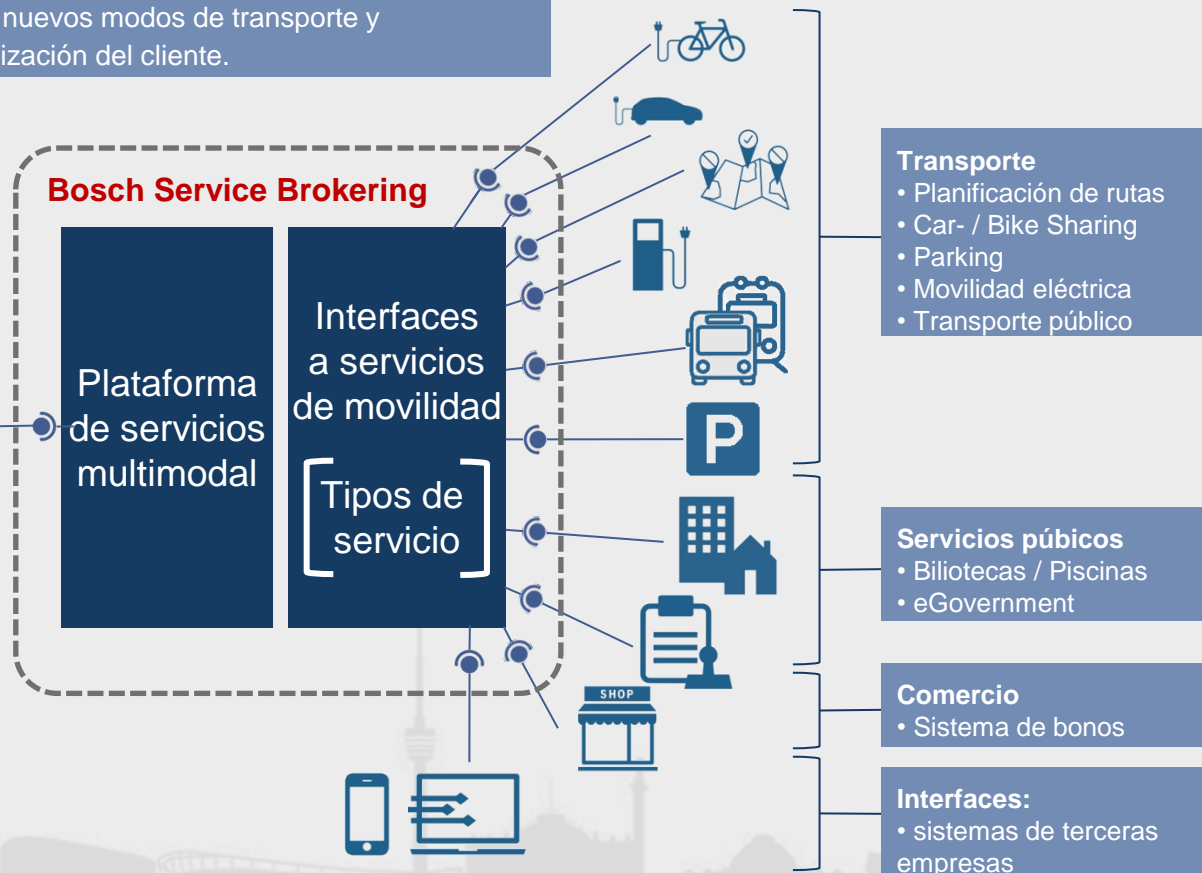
nuevos modos de transporte y
ización del cliente.

Bosch Service Brokering

Plataforma de servicios multimodal

Interfaces a servicios de movilidad

Tipos de servicio

SHOP

Transporte
• Planificación de rutas
• Car- / Bike Sharing
• Parking
• Movilidad eléctrica
• Transporte público

Servicios púbicos
• Biliotecas / Piscinas
• eGovernment

Comercio
• Sistema de bonos

Interfaces:
• sistemas de terceras empresas